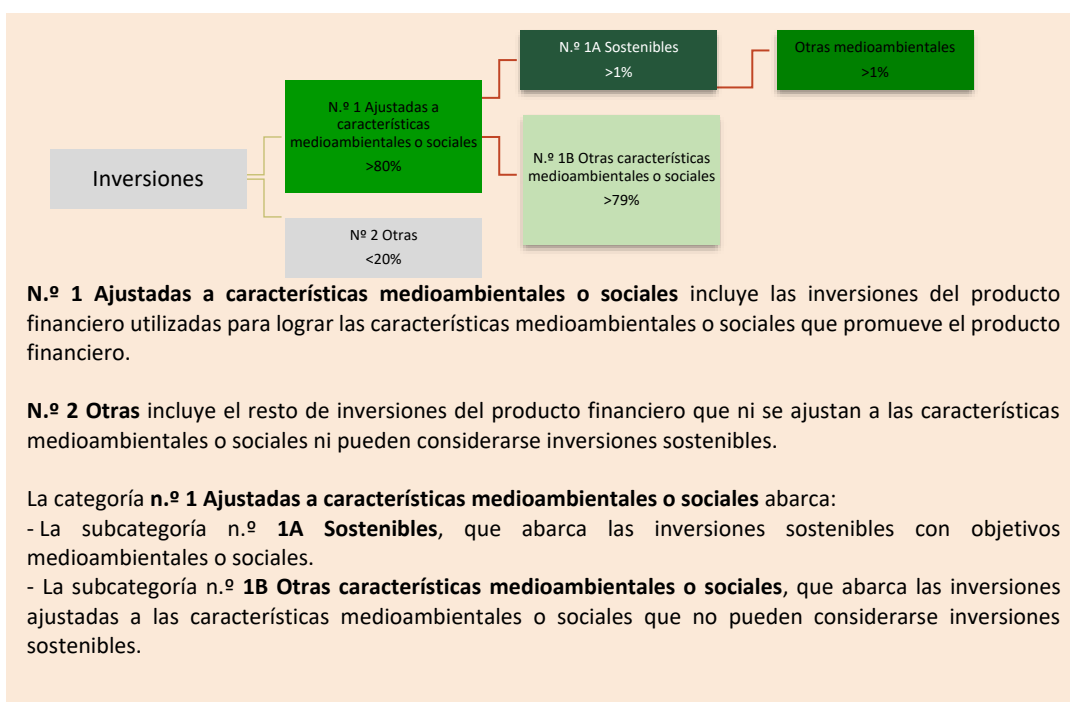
Inversiones

N.º 1 Ajustadas a características medioambientales o sociales
>80%

Nº 2 Otras
<20%

N.º 1A Sostenibles
>1%

N.º 1B Otras características medioambientales o sociales
>79%

Otras medioambientales
>1%

**N.º 1 Ajustadas a características medioambientales o sociales** incluye las inversiones del producto financiero utilizadas para lograr las características medioambientales o sociales que promueve el producto financiero.

**N.º 2 Otras** incluye el resto de inversiones del producto financiero que ni se ajustan a las características medioambientales o sociales ni pueden considerarse inversiones sostenibles.

La categoría **n.º 1 Ajustadas a características medioambientales o sociales** abarca:
- La subcategoría n.º **1A Sostenibles**, que abarca las inversiones sostenibles con objetivos medioambientales o sociales.
- La subcategoría n.º **1B Otras características medioambientales o sociales**, que abarca las inversiones ajustadas a las características medioambientales o sociales que no pueden considerarse inversiones sostenibles.